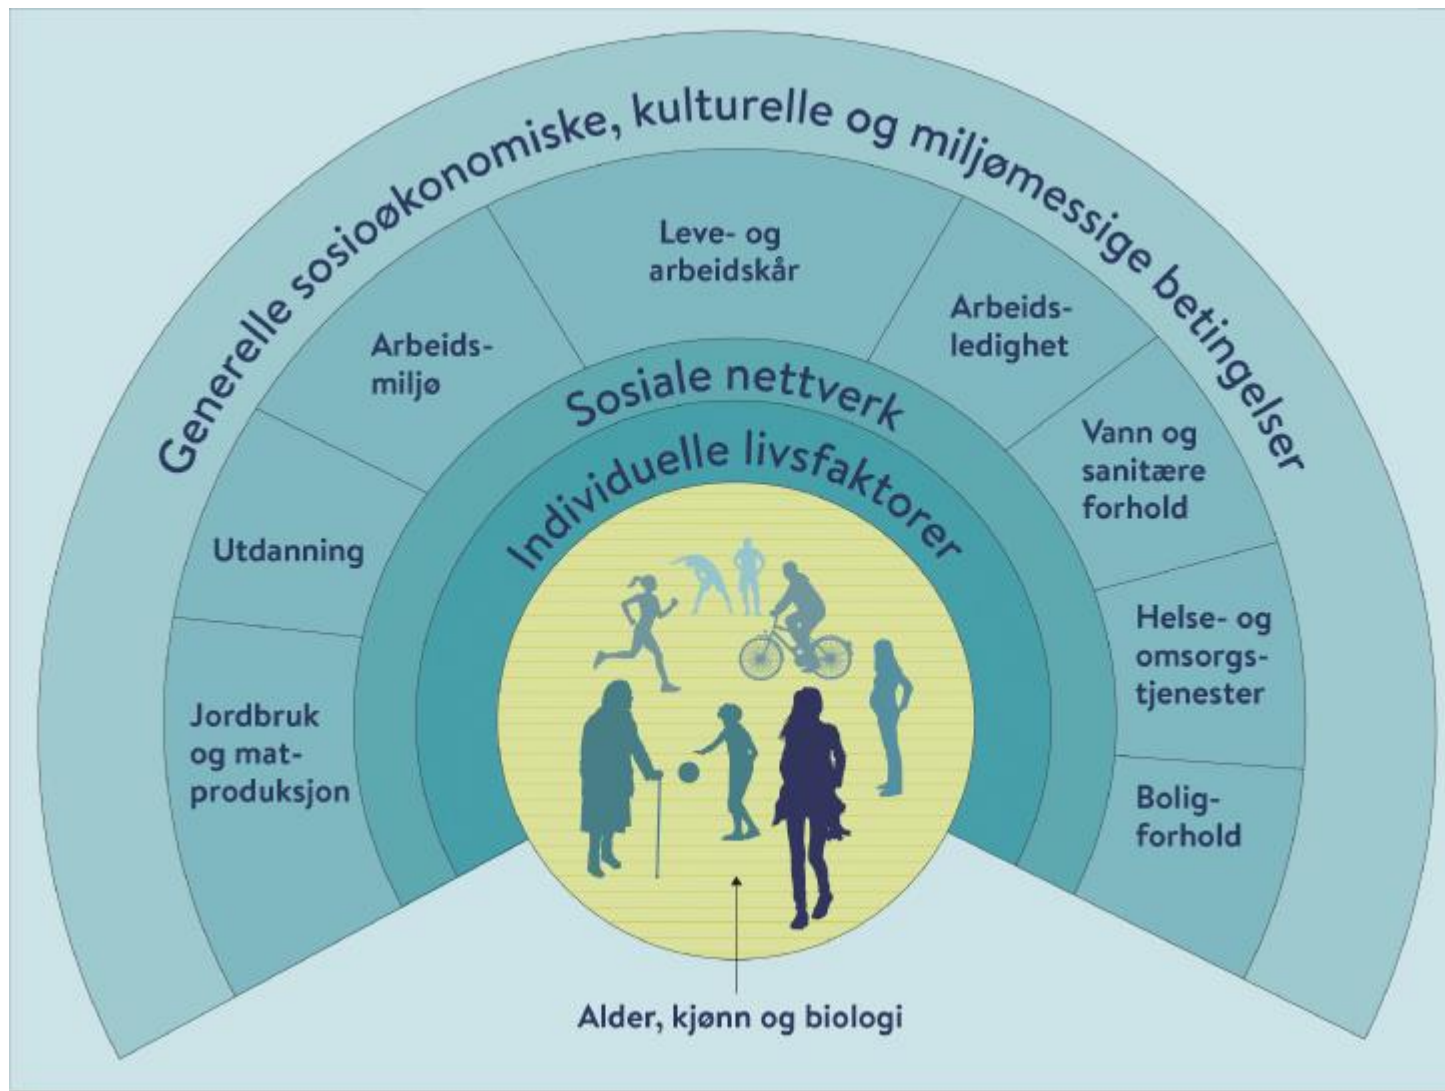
Generelle sosioøkonomiske, kulturelle og miljømessige betingelser

Leve- og arbeidskår

Arbeidsmiljø

Arbeidsledighet

Vann og sanitære forhold

Utdanning

Helse- og omsorgstjenester

Jordbruk og matproduksjon

Boligforhold

Sosiale nettverk

Individuelle livsfaktorer

Alder, kjønn og biologi